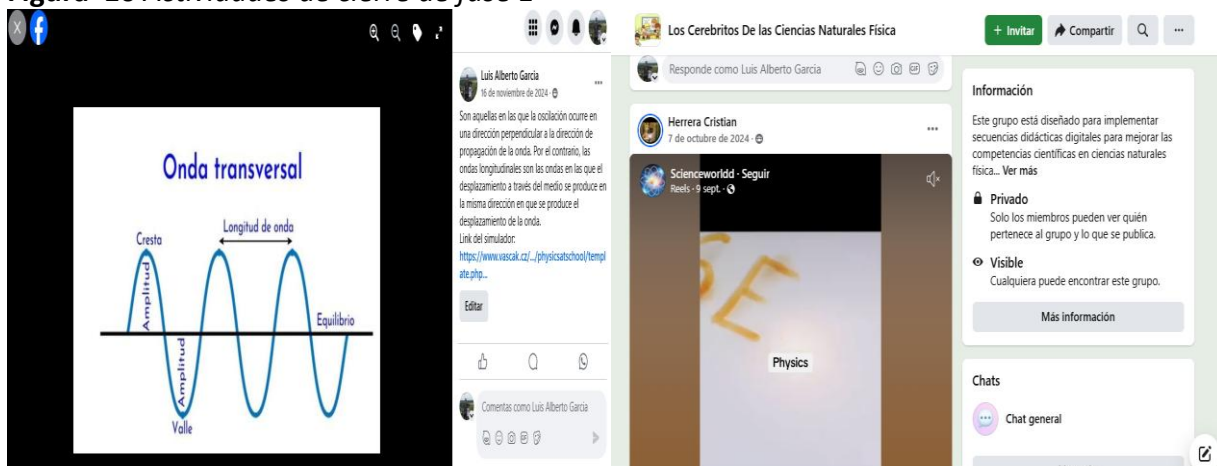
Figura 13 Actividades de cierre de fase 2

Onda transversal

Longitud de onda

Cresta

Amplitud

Equilibrio

Amplitud

Valle

Luis Alberto Garcia
16 de noviembre de 2024

Son aquellas en las que la oscilación ocurre en una dirección perpendicular a la dirección de propagación de la onda. Por el contrario, las ondas longitudinales son las ondas en las que el desplazamiento a través del medio se produce en la misma dirección en que se produce el desplazamiento de la onda.
Link del simulador:
https://www.vascak.cz/.../physicsatschool/template.php...

Editar

Comentas como Luis Alberto Garcia

Los Cerebritos De las Ciencias Naturales Física

+ Invitar

Compartir

Responde como Luis Alberto Garcia

Herrera Cristian
7 de octubre de 2024

Scienceworldd · Seguir
Reels · 9 sept.

Physics

Información

Este grupo está diseñado para implementar secuencias didácticas digitales para mejorar las competencias científicas en ciencias naturales física... Ver más

Privado
Solo los miembros pueden ver quién pertenece al grupo y lo que se publica.

Visible
Cualquiera puede encontrar este grupo.

Más información

Chats

Chat general